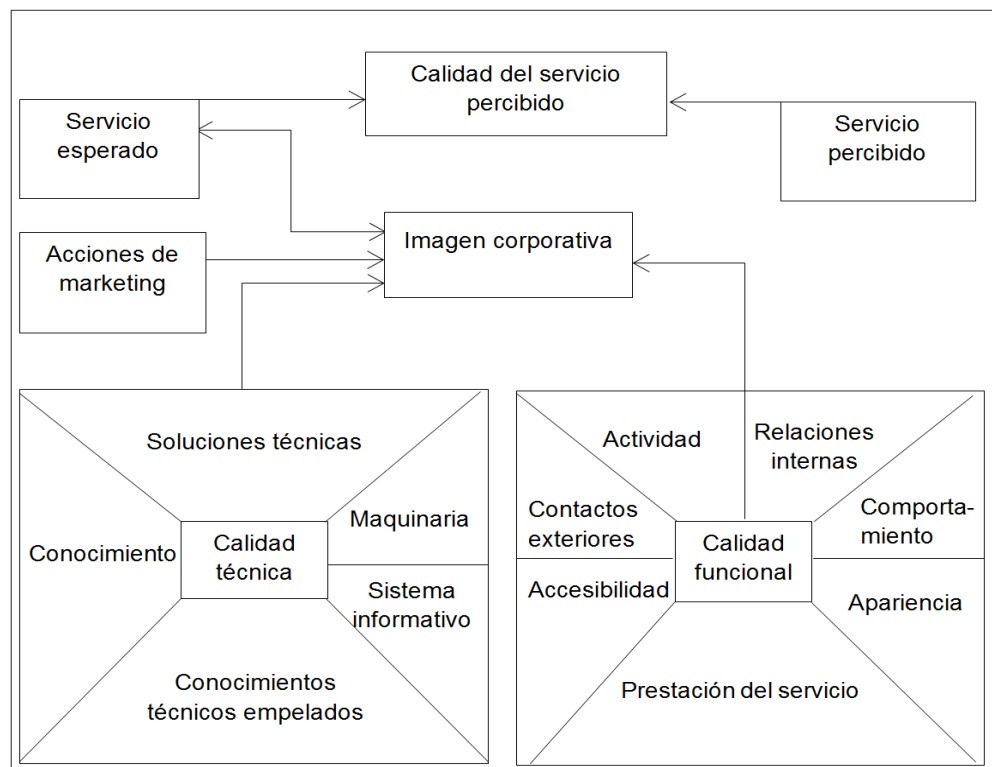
Calidad del servicio percibido

Servicio esperado

Servicio percibido

Imagen corporativa

Acciones de marketing

Soluciones técnicas

Conocimiento

Calidad técnica

Maquinaria

Sistema informativo

Conocimientos técnicos empelados

Actividad

Relaciones internas

Contactos exteriores

Calidad funcional

Comportamiento

Accesibilidad

Apariencia

Prestación del servicio